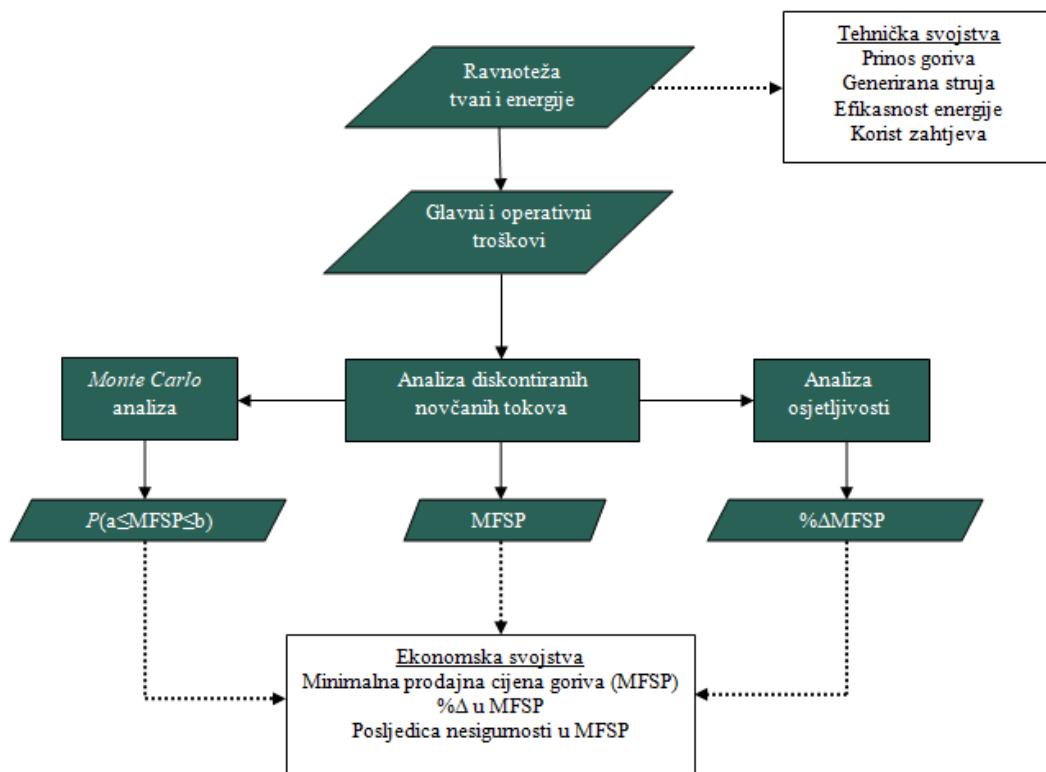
Ravnoteža tvari i energije

Tehnička svojstva
Prinos goriva
Generirana struja
Efikasnost energije
Korist zahtjeva

Glavni i operativni troškovi

Monte Carlo analiza

Analiza diskontiranih novčanih tokova

Analiza osjetljivosti

$P(a \leq MFSP \leq b)$

MFSP

$\%\Delta MFSP$

Ekonomska svojstva
Minimalna prodajna cijena goriva (MFSP)
$\%\Delta$ u MFSP
Posljedica nesigurnosti u MFSP